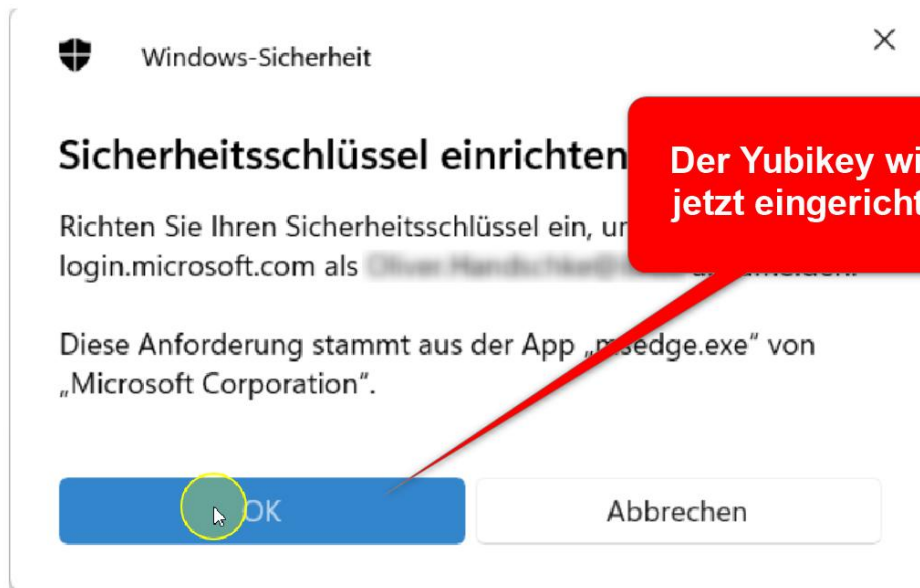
Windows-Sicherheit

Sicherheitsschlüssel einrichten

Der Yubikey wi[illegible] jetzt eingericht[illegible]

Richten Sie Ihren Sicherheitsschlüssel ein, u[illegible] login.microsoft.com als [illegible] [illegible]

Diese Anforderung stammt aus der App „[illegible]sedge.exe" von „Microsoft Corporation".

OK

Abbrechen